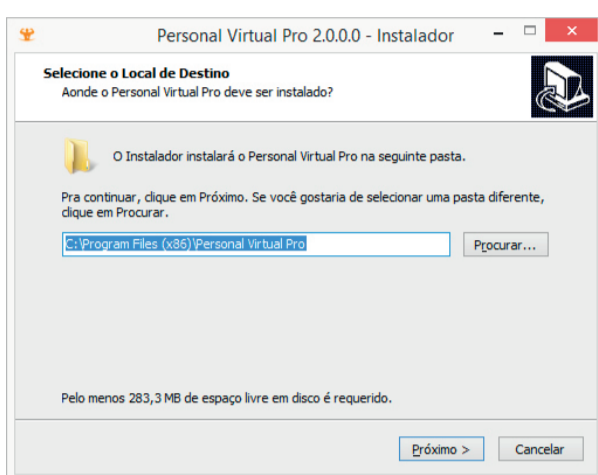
Personal Virtual Pro 2.0.0.0 - Instalador

Selecione o Local de Destino
Aonde o Personal Virtual Pro deve ser instalado?

O Instalador instalará o Personal Virtual Pro na seguinte pasta.

Pra continuar, clique em Próximo. Se você gostaria de selecionar uma pasta diferente, clique em Procurar.

C:\Program Files (x86)\Personal Virtual Pro

Procurar...

Pelo menos 283,3 MB de espaço livre em disco é requerido.

Próximo >

Cancelar